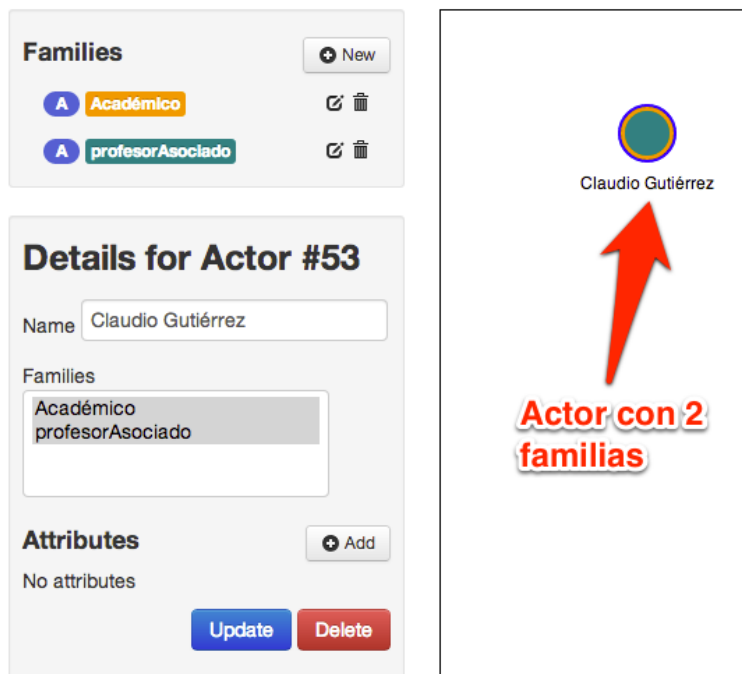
Families

New

A Académico

A profesorAsociado

Details for Actor #53

Name Claudio Gutiérrez

Families

Académico
profesorAsociado

Attributes

Add

No attributes

Update Delete

Claudio Gutiérrez

Actor con 2 familias